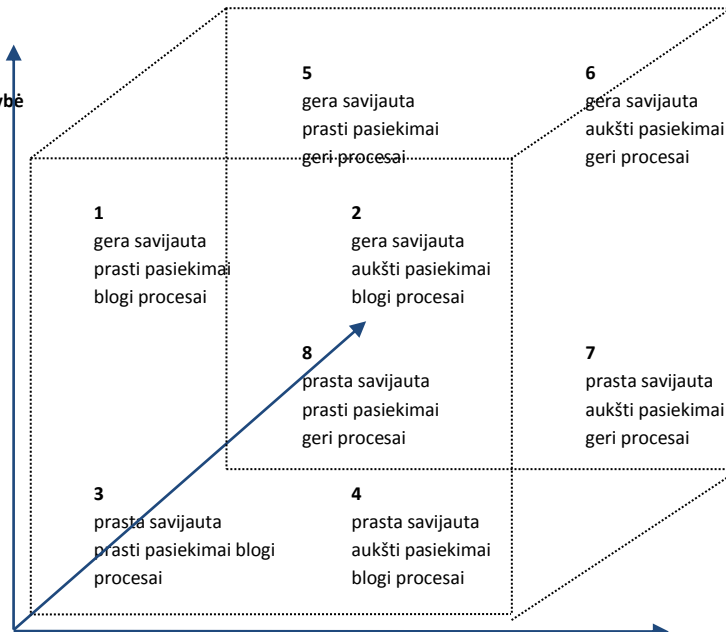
ybė

5
gera savijauta
prasti pasiekimai
geri procesai

6
gera savijauta
aukšti pasiekimai
geri procesai

1
gera savijauta
prasti pasiekimai
blogi procesai

2
gera savijauta
aukšti pasiekimai
blogi procesai

8
prasta savijauta
prasti pasiekimai
geri procesai

7
prasta savijauta
aukšti pasiekimai
geri procesai

3
prasta savijauta
prasti pasiekimai blogi procesai

4
prasta savijauta
aukšti pasiekimai
blogi procesai